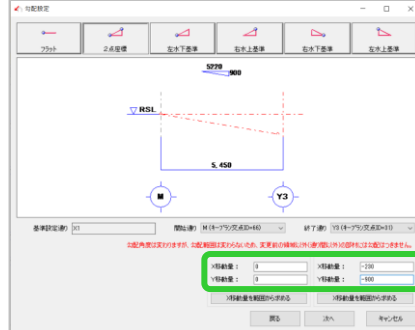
勾配設定

フラット
2点座標
左水下基準
右水上基準
右水下基準
左水上基準

5220
900

▽RSL

5, 450

M
Y3

基準設定通り　X3
開始通り　M (キープラン交点X0=Y6)
終了通り　Y3 (キープラン交点X0=X1)

※勾配角度は変わりますが、勾配範囲は変わらないため、変更前の接続に外(通)間隔(外)の部材には追従できません。

X移動量：　0
Y移動量：　0
X移動量：　-200
Y移動量：　-900

X移動量を範囲から求める
X移動量を範囲から求める

戻る
次へ
キャンセル